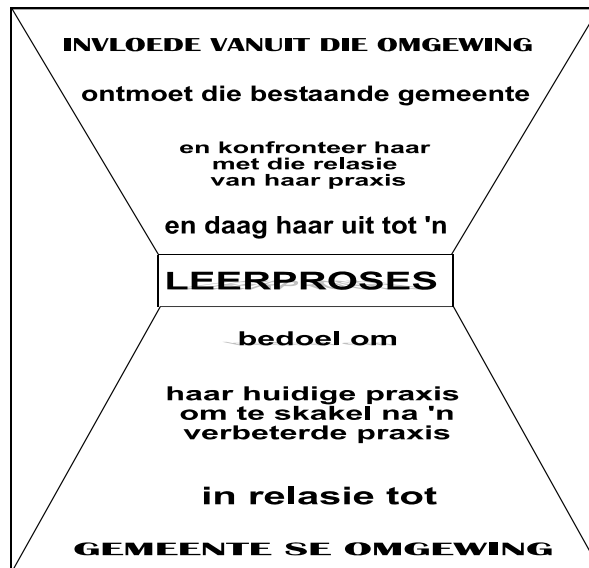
INVLOEDE VANUIT DIE OMGEWING

ontmoet die bestaande gemeente

en konfronteer haar met die relasie van haar praxis

en daag haar uit tot 'n

LEERPROSES

bedoel om

haar huidige praxis om te skakel na 'n verbeterde praxis

in relasie tot

GEMEENTE SE OMGEWING